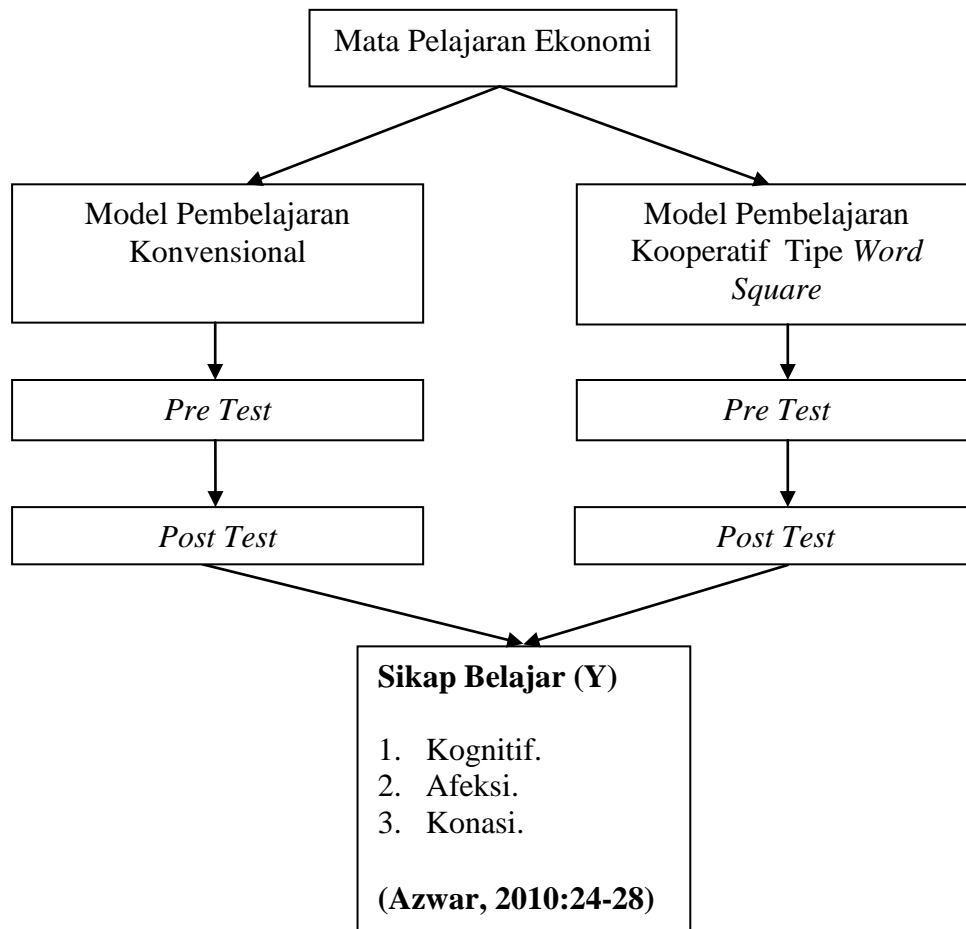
Mata Pelajaran Ekonomi

Model Pembelajaran Konvensional

Model Pembelajaran Kooperatif Tipe Word Square

Pre Test

Pre Test

Post Test

Post Test

Sikap Belajar (Y)

1. Kognitif.
2. Afeksi.
3. Konasi.

(Azwar, 2010:24-28)